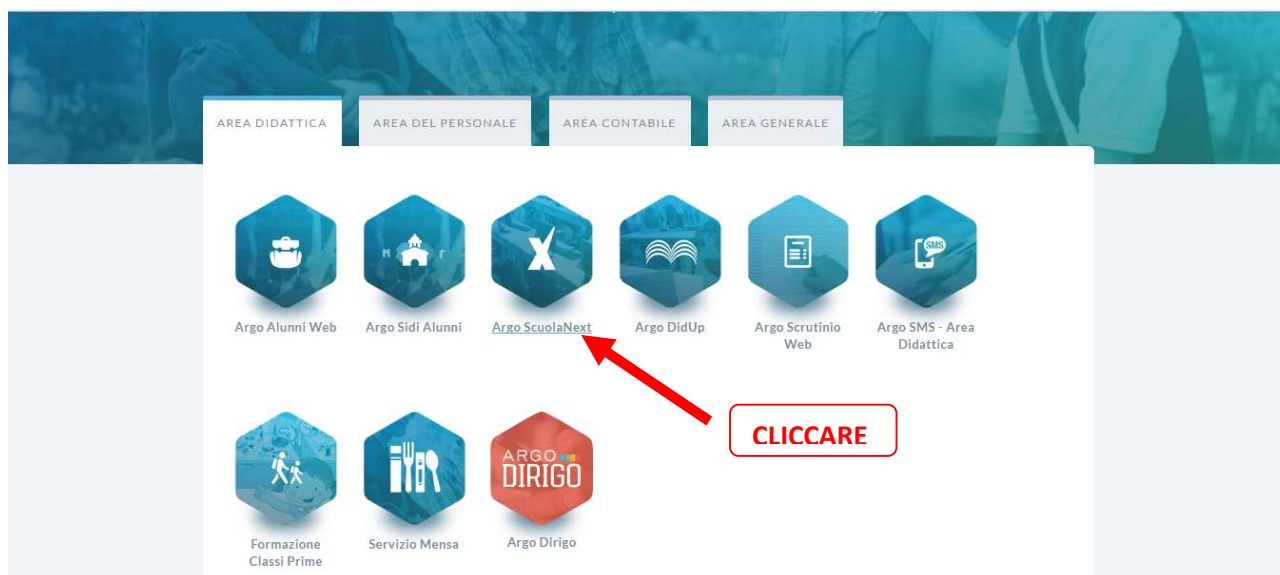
AREA DIDATTICA
AREA DEL PERSONALE
AREA CONTABILE
AREA GENERALE

SMS

Argo Alunni Web
Argo Sidi Alunni
Argo ScuolaNext
Argo DidUp
Argo Scrutinio Web
Argo SMS - Area Didattica

CLICCARE

ARGO DIRIGO

Formazione Classi Prime
Servizio Mensa
Argo Dirigo